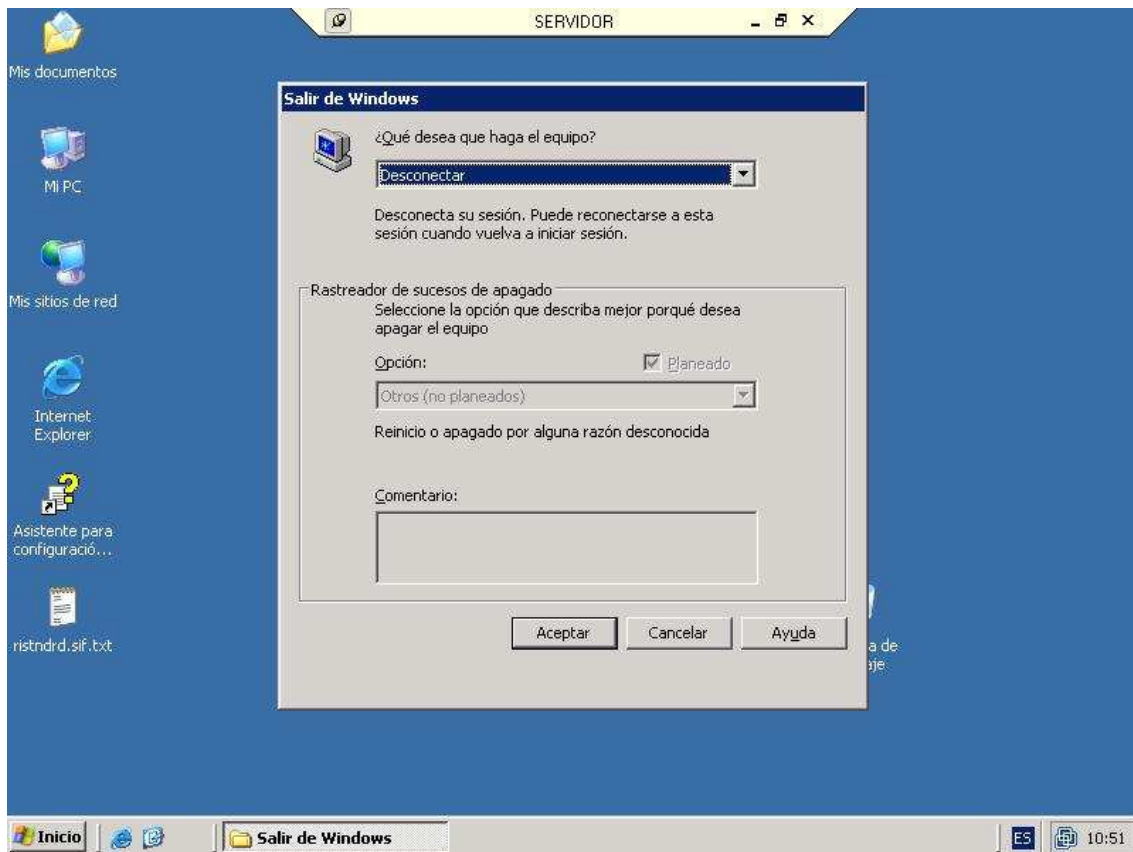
SERVIDOR

Mis documentos

Mi PC

Mis sitios de red

Internet Explorer

Asistente para configuració...

ristndrd.sif.txt

a de
aje

Salir de Windows

¿Qué desea que haga el equipo?

Desconectar

Desconecta su sesión. Puede reconectarse a esta sesión cuando vuelva a iniciar sesión.

Rastreador de sucesos de apagado

Seleccione la opción que describa mejor porqué desea apagar el equipo

Opción:

Planeado

Otros (no planeados)

Reinicio o apagado por alguna razón desconocida

Comentario:

Aceptar

Cancelar

Ayuda

Inicio

Salir de Windows

ES

10:51